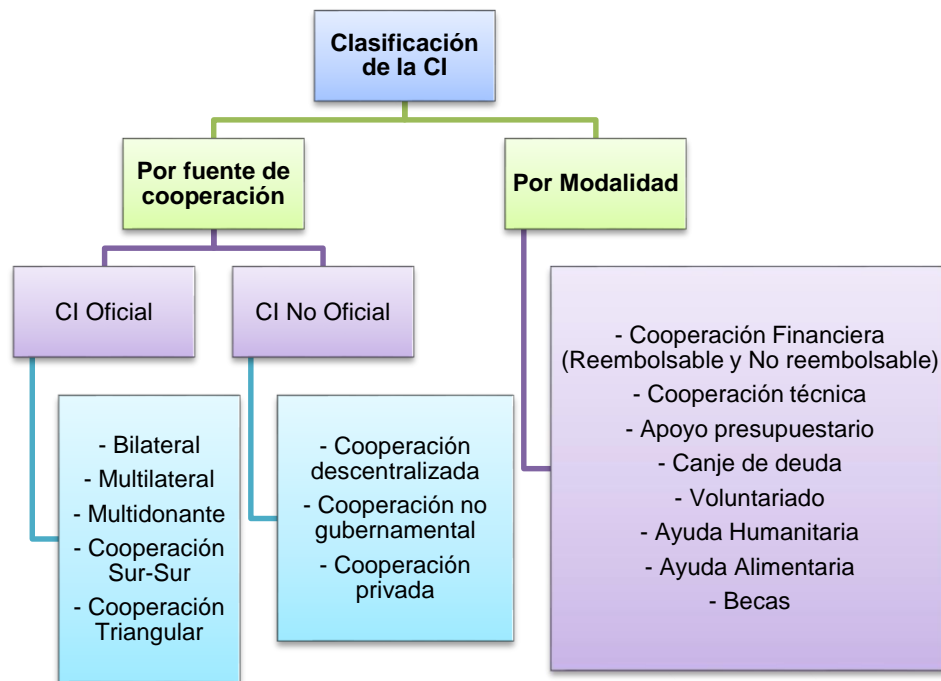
Clasificación de la CI

Por fuente de cooperación

Por Modalidad

CI Oficial

CI No Oficial

- Bilateral
- Multilateral
- Multidonante
- Cooperación Sur-Sur
- Cooperación Triangular

- Cooperación descentralizada
- Cooperación no gubernamental
- Cooperación privada

- Cooperación Financiera (Reembolsable y No reembolsable)
- Cooperación técnica
- Apoyo presupuestario
- Canje de deuda
- Voluntariado
- Ayuda Humanitaria
- Ayuda Alimentaria
- Becas